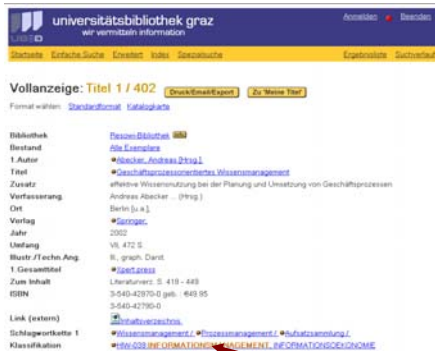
universitätsbibliothek graz
wir vermitteln information
UBG

Anmelden · Beenden

Startseite Einfache Suche Erweitert Index Spezialsuche

Ergebnisliste Suchverlauf

Vollanzeige: Titel 1 / 402 Druck/Email/Export Zu 'Meine Titel'

Format wählen: Standardformat Katalogkarte

| | |
|---|---|
| Bibliothek | Resowi-Bibliothek |
| Bestand | Alle Exemplare |
| 1.Autor | Abecker, Andreas [Hrsg.] |
| Titel | Geschäftsprozessorientiertes Wissensmanagement |
| Zusatz | effektive Wissensnutzung bei der Planung und Umsetzung von Geschäftsprozessen |
| Verfasserang. | Andreas Abecker ... (Hrsg.) |
| Ort | Berlin [u.a.] |
| Verlag | Springer |
| Jahr | 2002 |
| Umfang | VII, 472 S. |
| Illustr./Techn.Ang. | Ill., graph. Darst. |
| 1.Gesamttitel | Xpert.press |
| Zum Inhalt | Literaturverz. S. 419 - 449 |
| ISBN | 3-540-42970-0 geb. : €49.95 |
| | 3-540-42970-0 |
| Link (extern) | Inhaltsverzeichnis |
| Schlagwortkette 1 | Wissensmanagement / Prozessmanagement / Aufsatzsammlung / |
| Klassifikation | HW-038 INFORMATIONSMANAGEMENT, INFORMATIONSOEKONOMIE |